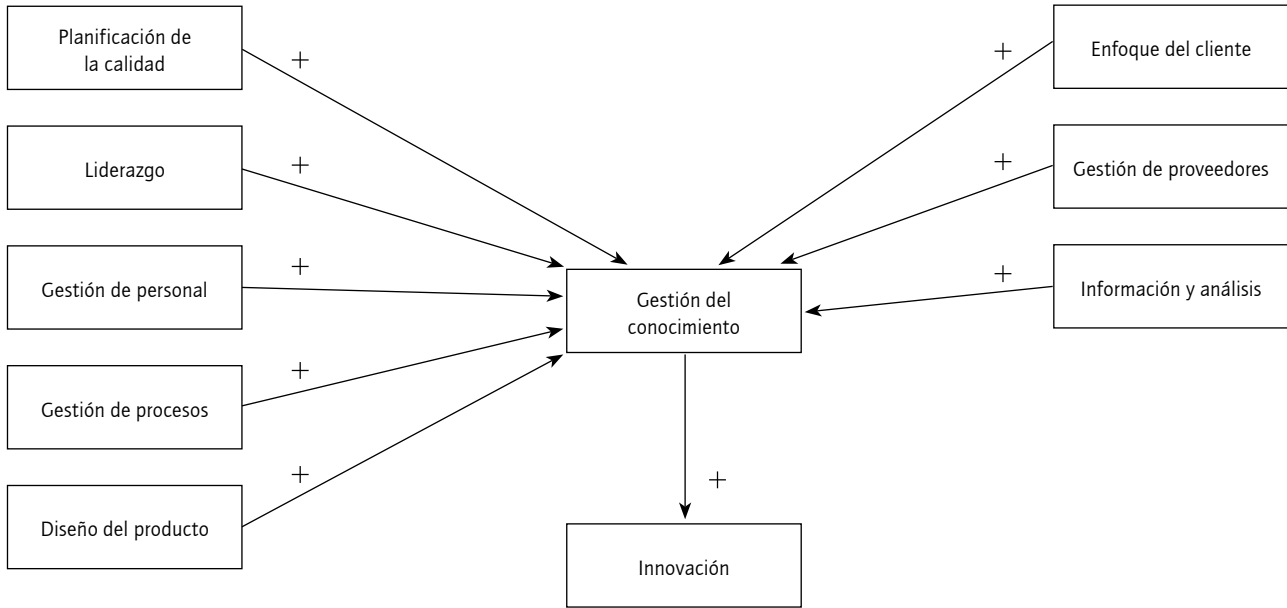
Planificación de la calidad

+

Liderazgo

+

Gestión de personal

+

Gestión de procesos

+

Diseño del producto

+

Enfoque del cliente

+

Gestión de proveedores

+

Información y análisis

+

Gestión del conocimiento

+

Innovación